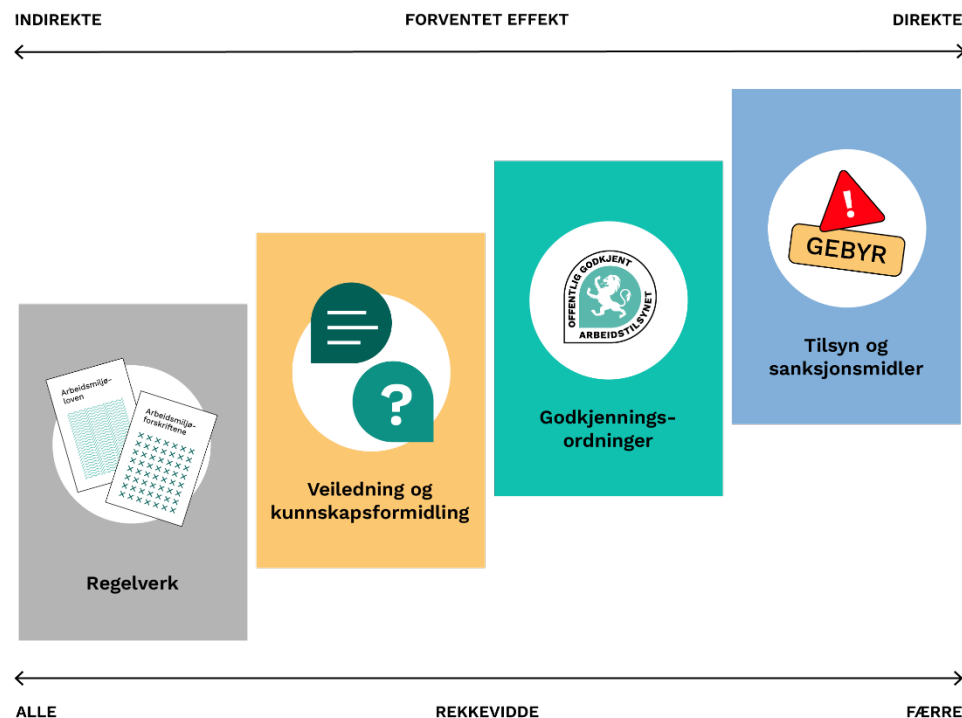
INDIREKTE FORVENTET EFFEKT DIREKTE

Arbeidsmiljøloven

Arbeidsmiljøforskriftene

Regelverk

?

Veiledning og kunnskapsformidling

OFFENTLIG GODKJENT ARBEIDSTILSYNET

Godkjenningsordninger

!

GEBYR

Tilsyn og sanksjonsmidler

ALLE REKKEVIDDE FÆRRE